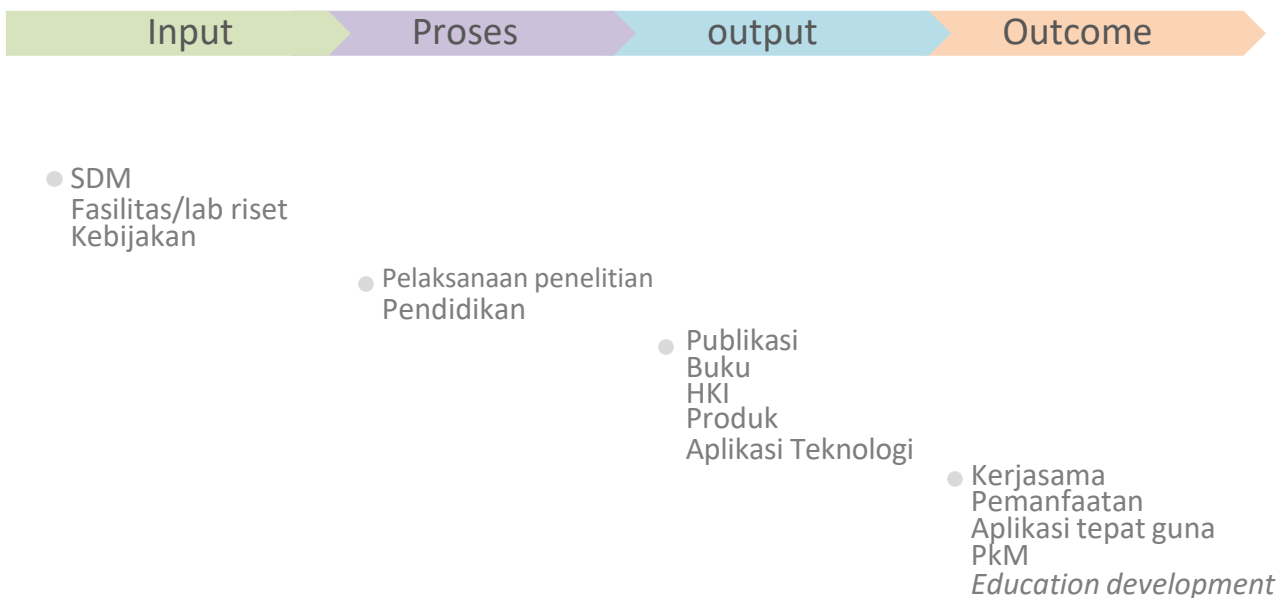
Input
Proses
output
Outcome

SDM
Fasilitas/lab riset
Kebijakan

Pelaksanaan penelitian
Pendidikan

Publikasi
Buku
HKI
Produk
Aplikasi Teknologi

Kerjasama
Pemanfaatan
Aplikasi tepat guna
PkM
Education development